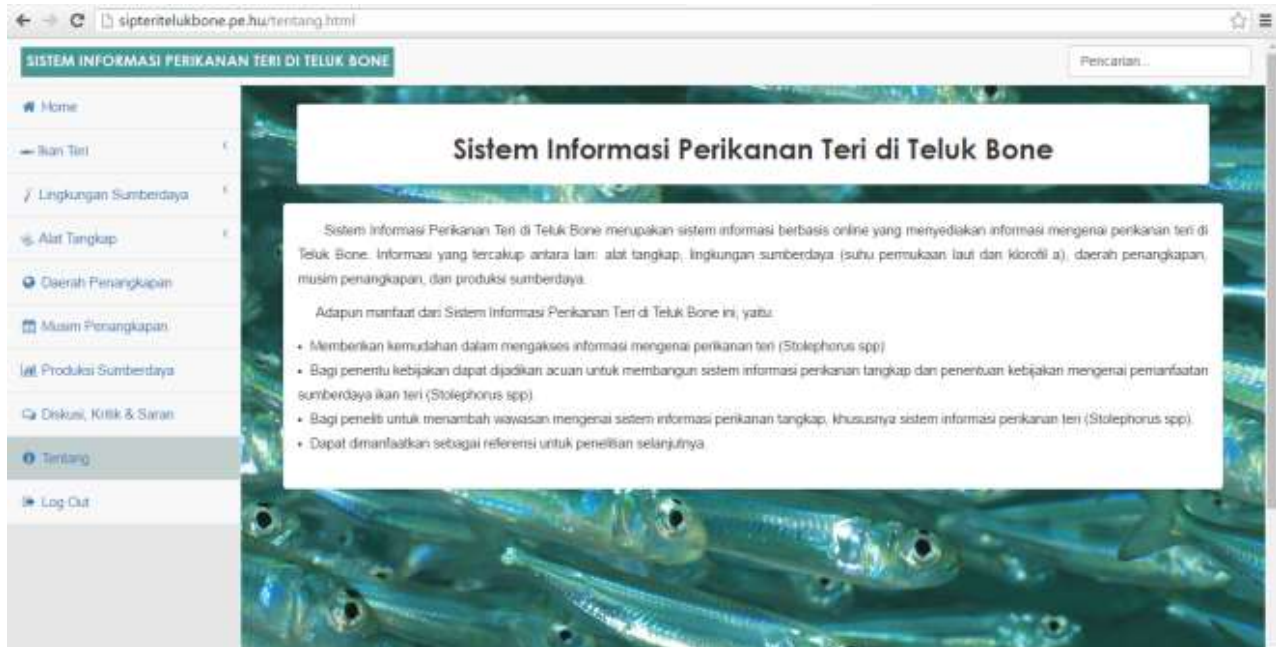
sipteritelukbone.pe.hu/tentang.html

SISTEM INFORMASI PERIKANAN TERI DI TELUK BONE

Pencarian...

Home
Ikan Teri
Lingkungan Sumberdaya
Alat Tangkap
Daerah Penangkapan
Musim Penangkapan
Produksi Sumberdaya
Diskusi, Kritik & Saran
Tentang
Log Out

Sistem Informasi Perikanan Teri di Teluk Bone

Sistem Informasi Perikanan Teri di Teluk Bone merupakan sistem informasi berbasis online yang menyediakan informasi mengenai perikanan teri di Teluk Bone. Informasi yang tercakup antara lain: alat tangkap, lingkungan sumberdaya (suhu permukaan laut dan klorofil a), daerah penangkapan, musim penangkapan, dan produksi sumberdaya.

Adapun manfaat dari Sistem Informasi Perikanan Teri di Teluk Bone ini, yaitu:

- Memberikan kemudahan dalam mengakses informasi mengenai perikanan teri (Stolephorus spp)
- Bagi penentu kebijakan dapat dijadikan acuan untuk membangun sistem informasi perikanan tangkap dan penentuan kebijakan mengenai pemanfaatan sumberdaya ikan teri (Stolephorus spp).
- Bagi peneliti untuk menambah wawasan mengenai sistem informasi perikanan tangkap, khususnya sistem informasi perikanan teri (Stolephorus spp).
- Dapat dimanfaatkan sebagai referensi untuk penelitian selanjutnya.